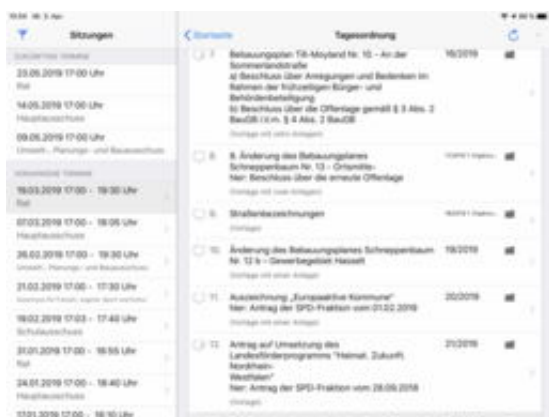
10:58 Mi. 3. Apr.

Sitzungen

ZUKÜNFTIGE TERMINE

23.05.2019 17:00 Uhr
Rat

14.05.2019 17:00 Uhr
Hauptausschuss

09.05.2019 17:00 Uhr
Umwelt-, Planungs- und Bauausschuss

VERGANGENE TERMINE

19.03.2019 17:00 - 19:30 Uhr
Rat

07.03.2019 17:00 - 18:05 Uhr
Hauptausschuss

26.02.2019 17:00 - 19:30 Uhr
Umwelt-, Planungs- und Bauausschuss

21.02.2019 17:00 - 17:30 Uhr
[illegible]

19.02.2019 17:03 - 17:40 Uhr
Schulausschuss

31.01.2019 17:00 - 18:55 Uhr
Rat

24.01.2019 17:00 - 18:40 Uhr
Hauptausschuss

17.01.2019 17:00 - 18:10 Uhr

Startseite

Tagesordnung

7. Bebauungsplan Till-Moyland Nr. 10 – An der Sommerlandstraße
a) Beschluss über Anregungen und Bedenken im Rahmen der frühzeitigen Bürger- und Behördenbeteiligung
b) Beschluss über die Offenlage gemäß § 3 Abs. 2 BauGB i.V.m. § 4 Abs. 2 BauGB
Vorlage mit zwei Anlagen
16/2019

8. 8. Änderung des Bebauungsplanes Schneppenbaum Nr. 13 – Ortsmitte-
hier: Beschluss über die erneute Offenlage
Vorlage mit zwei Anlagen
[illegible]

9. Straßenbezeichnungen
Vorlage
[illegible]

10. Änderung des Bebauungsplanes Schneppenbaum Nr. 12 b – Gewerbegebiet Hasselt
Vorlage mit einer Anlage
19/2019

11. Auszeichnung „Europaaktive Kommune"
hier: Antrag der SPD-Fraktion vom 01.02.2019
Vorlage mit einer Anlage
20/2019

12. Antrag auf Umsetzung des Landesförderprogramms "Heimat. Zukunft. Nordrhein-Westfalen"
hier: Antrag der SPD-Fraktion vom 28.09.2018
Vorlage mit einer Anlage
21/2019